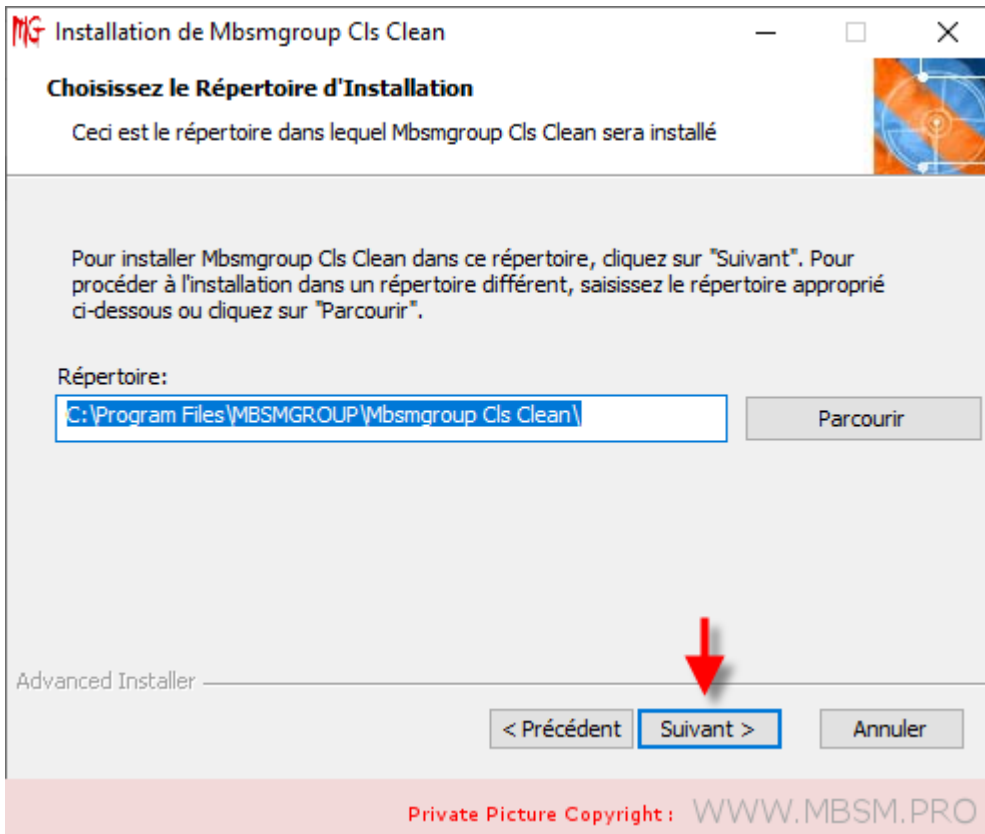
MG Installation de Mbsmgroup Cls Clean

Choisissez le Répertoire d'Installation

Ceci est le répertoire dans lequel Mbsmgroup Cls Clean sera installé

Pour installer Mbsmgroup Cls Clean dans ce répertoire, cliquez sur "Suivant". Pour procéder à l'installation dans un répertoire différent, saisissez le répertoire approprié ci-dessous ou cliquez sur "Parcourir".

Répertoire:

C:\Program Files\MBSMGROUP\Mbsmgroup Cls Clean\

Parcourir

Advanced Installer

< Précédent

Suivant >

Annuler

Private Picture Copyright : WWW.MBSM.PRO